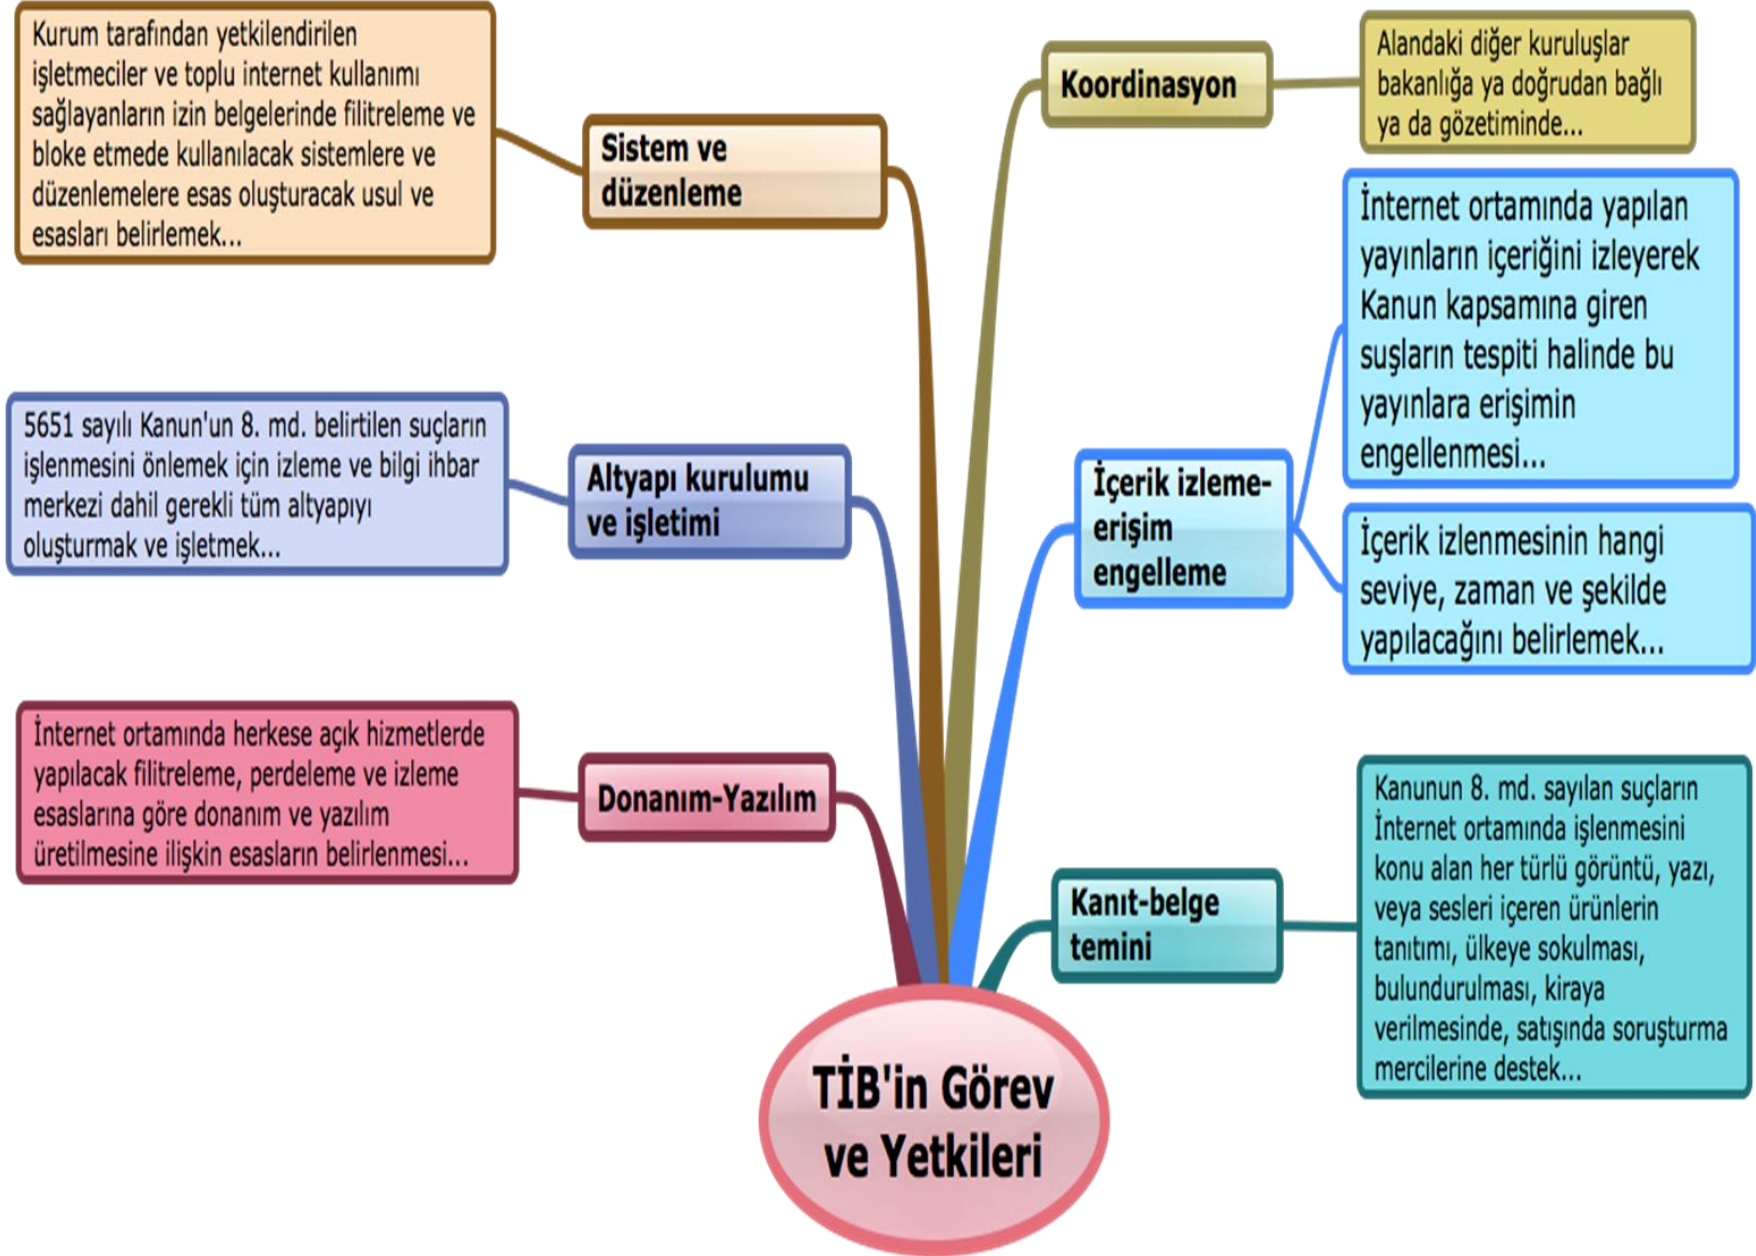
Kurum tarafından yetkilendirilen işletmeciler ve toplu internet kullanımı sağlayanların izin belgelerinde filitreleme ve bloke etmede kullanılacak sistemlere ve düzenlemelere esas oluşturacak usul ve esasları belirlemek...

Sistem ve düzenleme

Koordinasyon

Alandaki diğer kuruluşlar bakanlığa ya doğrudan bağlı ya da gözetiminde...

İnternet ortamında yapılan yayınların içeriğini izleyerek Kanun kapsamına giren suşların tespiti halinde bu yayınlara erişimin engellenmesi...

5651 sayılı Kanun'un 8. md. belirtilen suçların işlenmesini önlemek için izleme ve bilgi ihbar merkezi dahil gerekli tüm altyapıyı oluşturmak ve işletmek...

Altyapı kurulumu ve işletimi

İçerik izleme-erişim engelleme

İçerik izlenmesinin hangi seviye, zaman ve şekilde yapılacağını belirlemek...

İnternet ortamında herkese açık hizmetlerde yapılacak filitreleme, perdeleme ve izleme esaslarına göre donanım ve yazılım üretilmesine ilişkin esasların belirlenmesi...

Donanım-Yazılım

Kanunun 8. md. sayılan suçların İnternet ortamında işlenmesini konu alan her türlü görüntü, yazı, veya sesleri içeren ürünlerin tanıtımı, ülkeye sokulması, bulundurulması, kiraya verilmesinde, satışında soruşturma mercilerine destek...

Kanıt-belge temini

TİB'in Görev ve Yetkileri